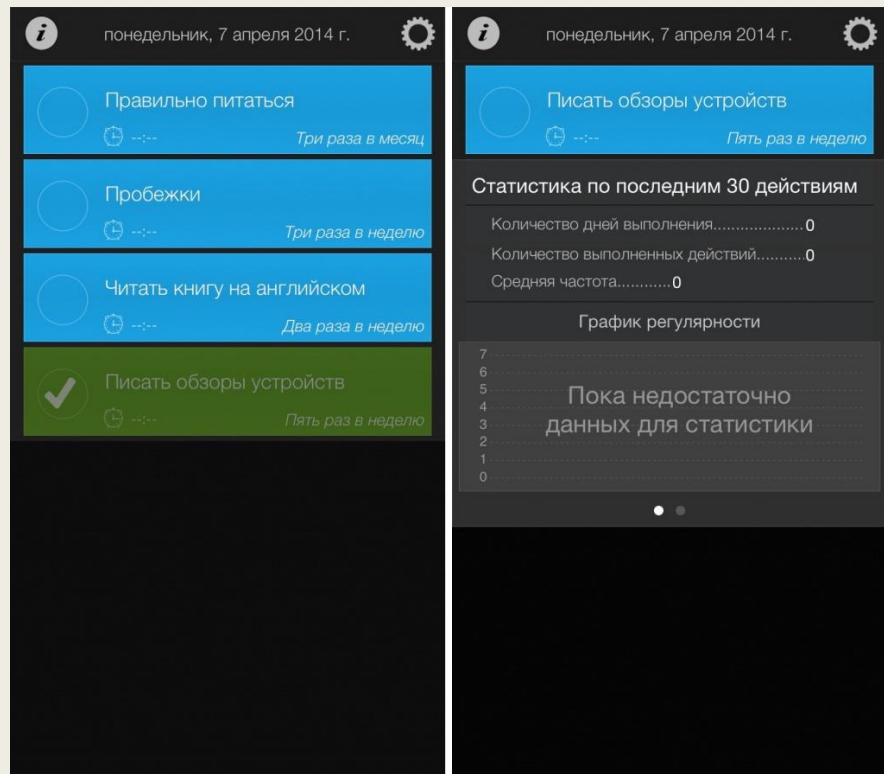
понедельник, 7 апреля 2014 г.

Правильно питаться
--:-- Три раза в месяц

Пробежки
--:-- Три раза в неделю

Читать книгу на английском
--:-- Два раза в неделю

Писать обзоры устройств
--:-- Пять раз в неделю

понедельник, 7 апреля 2014 г.

Писать обзоры устройств
--:-- Пять раз в неделю

Статистика по последним 30 действиям

Количество дней выполнения....................0
Количество выполненных действий...........0
Средняя частота............0

График регулярности

7
6
5
4
3
2
1
0

Пока недостаточно данных для статистики